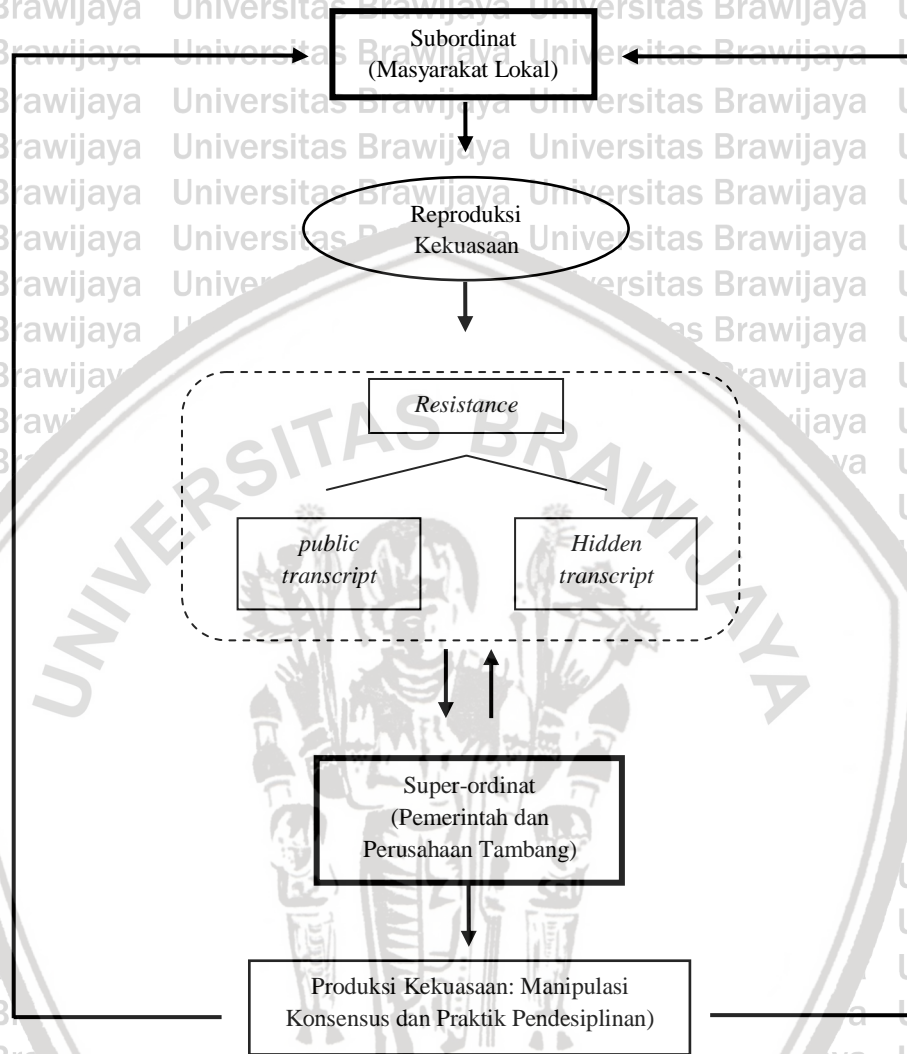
Subordinat
(Masyarakat Lokal)

Reproduksi
Kekuasaan

*Resistance*

*public transcript*

*Hidden transcript*

Super-ordinat
(Pemerintah dan
Perusahaan Tambang)

Produksi Kekuasaan: Manipulasi Konsensus dan Praktik Pendesiplinan)

UNIVERSITAS BRAWIJAYA

Universitas Brawijaya Universitas Brawijaya Universitas Brawijaya